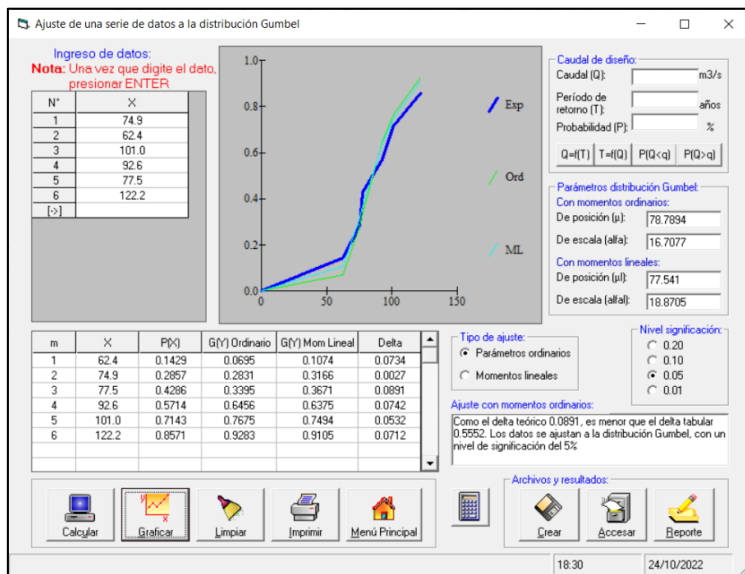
Ajuste de una serie de datos a la distribución Gumbel

Ingreso de datos:
Nota: Una vez que digite el dato, presionar ENTER

| N° | X |
|---|---|
| 1 | 74.9 |
| 2 | 62.4 |
| 3 | 101.0 |
| 4 | 92.6 |
| 5 | 77.5 |
| 6 | 122.2 |
| [>] | |

1.0
0.8
0.6
0.4
0.2
0.0
0
50
100
150
Exp
Ord
ML

Caudal de diseño:
Caudal (Q): m3/s
Período de retorno (T): años
Probabilidad (P): %
Q=f(T) T=f(Q) P(Q<q) P(Q>q)

Parámetros distribución Gumbel:
Con momentos ordinarios:
De posición (µ): 78.7894
De escala (alfa): 16.7077
Con momentos lineales:
De posición (µl): 77.541
De escala (alfal): 18.8705

| m | X | P(X) | G(Y) Ordinario | G(Y) Mom Lineal | Delta |
|---|---|---|---|---|---|
| 1 | 62.4 | 0.1429 | 0.0695 | 0.1074 | 0.0734 |
| 2 | 74.9 | 0.2857 | 0.2831 | 0.3166 | 0.0027 |
| 3 | 77.5 | 0.4286 | 0.3395 | 0.3671 | 0.0891 |
| 4 | 92.6 | 0.5714 | 0.6456 | 0.6375 | 0.0742 |
| 5 | 101.0 | 0.7143 | 0.7675 | 0.7494 | 0.0532 |
| 6 | 122.2 | 0.8571 | 0.9283 | 0.9105 | 0.0712 |

Tipo de ajuste:
Parámetros ordinarios
Momentos lineales

Nivel significación:
0.20
0.10
0.05
0.01

Ajuste con momentos ordinarios:
Como el delta teórico 0.0891, es menor que el delta tabular 0.5552. Los datos se ajustan a la distribución Gumbel, con un nivel de significación del 5%

Archivos y resultados:

Calcular Graficar Limpiar Imprimir Menú Principal Crear Accesar Reporte

18:30 24/10/2022